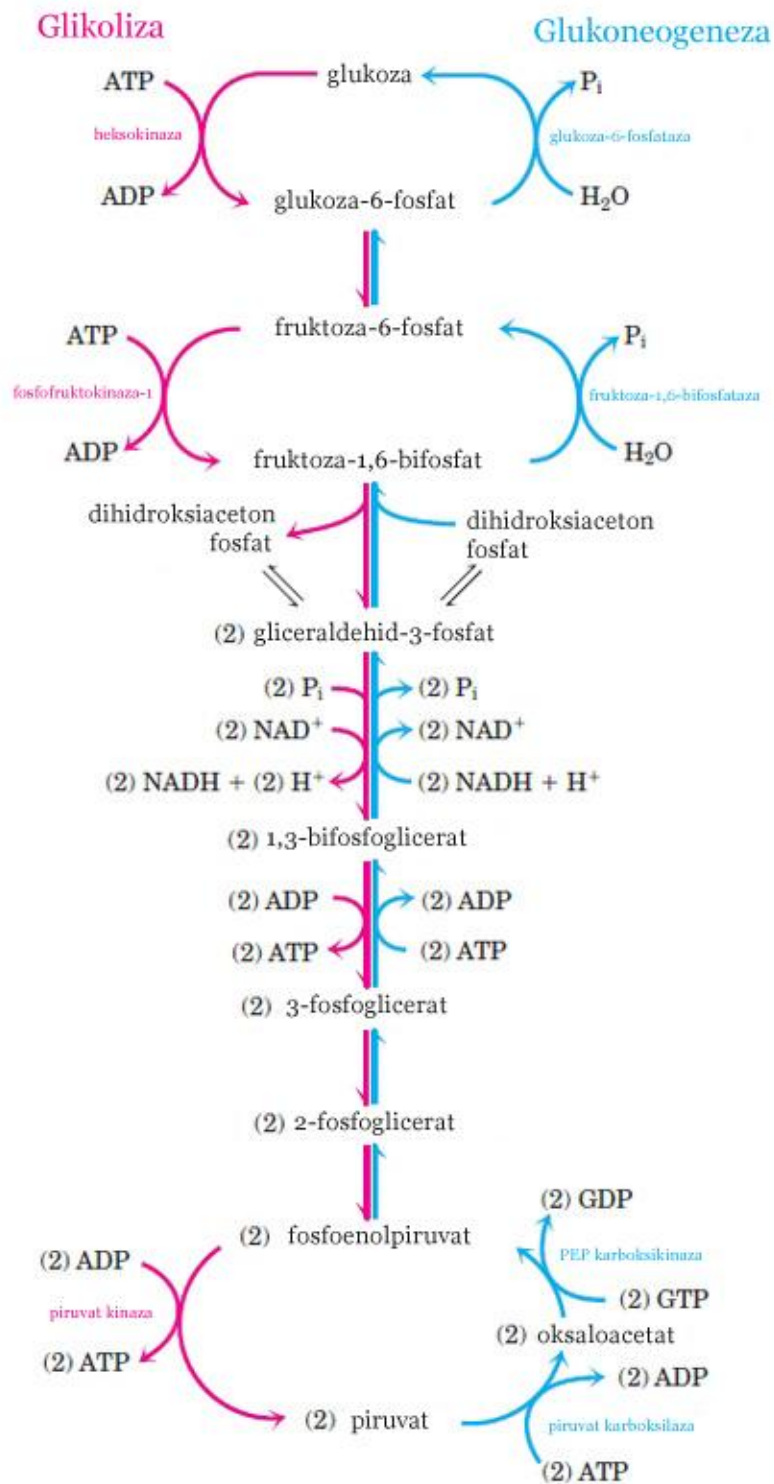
Glikoliza

Glukoneogeneza

ATP
heksokinaza
ADP

glukoza
glukoza-6-fosfat

$P_i$
glukoza-6-fosfataza
$H_2O$

ATP
fosfofruktokinaza-1
ADP

fruktoza-6-fosfat
fruktoza-1,6-bifosfat

$P_i$
fruktoza-1,6-bifosfataza
$H_2O$

dihidroksiaceton fosfat

dihidroksiaceton fosfat

(2) gliceraldehid-3-fosfat

(2) $P_i$
(2) $NAD^+$
(2) NADH + (2) $H^+$

(2) $P_i$
(2) $NAD^+$
(2) NADH + $H^+$

(2) 1,3-bifosfoglicerat

(2) ADP
(2) ATP

(2) ADP
(2) ATP

(2) 3-fosfoglicerat

(2) 2-fosfoglicerat

(2) fosfoenolpiruvat

(2) GDP
PEP karboksikinaza
(2) GTP

(2) ADP
piruvat kinaza
(2) ATP

(2) oksaloacetat

(2) ADP
piruvat karboksilaza
(2) ATP

(2) piruvat